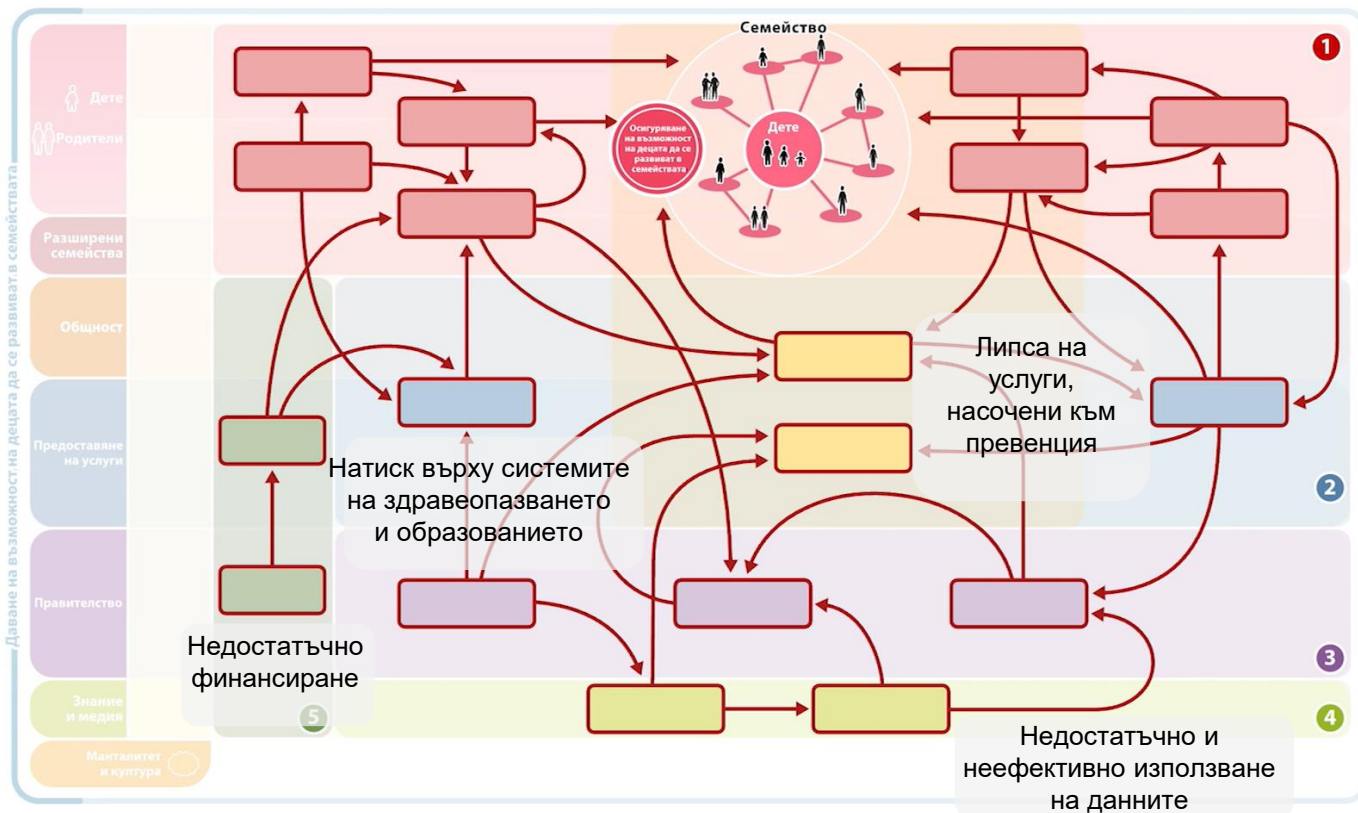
Даване на възможност на децата да се развиват в семействата

Дете
Родители
Разширени семейства
Общност
Предоставяне на услуги
Правителство
Знание и медия
Манталитет и култура

Семейство

1

Осигуряване на възможност на децата да се развиват в семействата

Дете

Липса на услуги, насочени към превенция

2

Натиск върху системите на здравеопазването и образованието

3

Недостатъчно финансиране

5

4

Недостатъчно и неефективно използване на данните